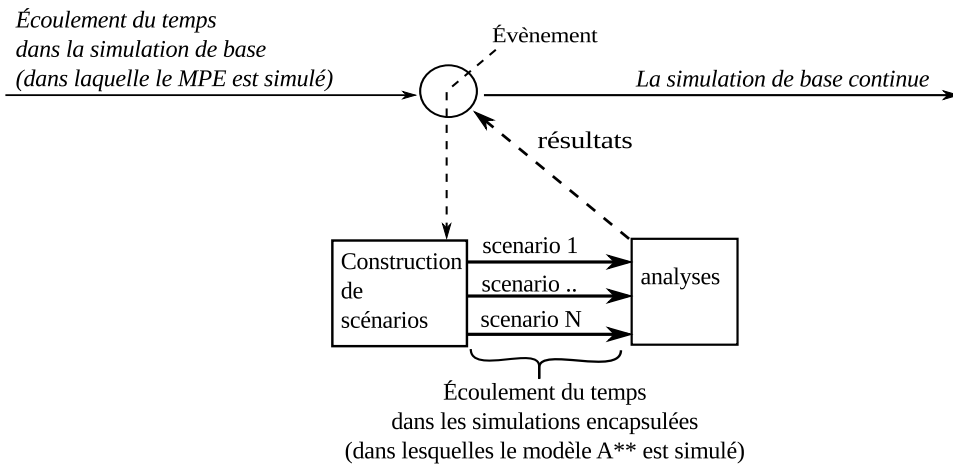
Écoulement du temps
dans la simulation de base
(dans laquelle le MPE est simulé)

Évènement

La simulation de base continue

résultats

Construction
de
scénarios

scenario 1

scenario ..

scenario N

analyses

Écoulement du temps
dans les simulations encapsulées
(dans lesquelles le modèle A** est simulé)